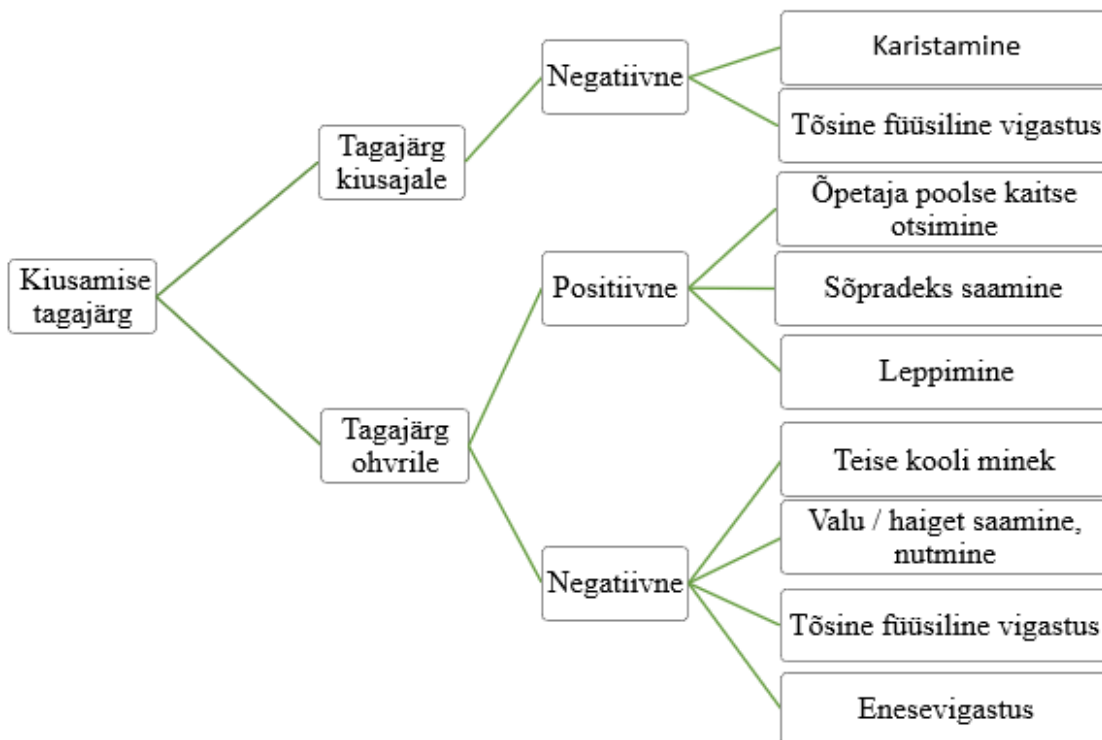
Kiusamise tagajärg

Tagajärg kiusajale

Negatiivne

Karistamine

Tõsine füüsiline vigastus

Tagajärg ohvrile

Positiivne

Õpetaja poolse kaitse otsimine

Sõpradeks saamine

Leppimine

Negatiivne

Teise kooli minek

Valu / haiget saamine, nutmine

Tõsine füüsiline vigastus

Enesevigastus